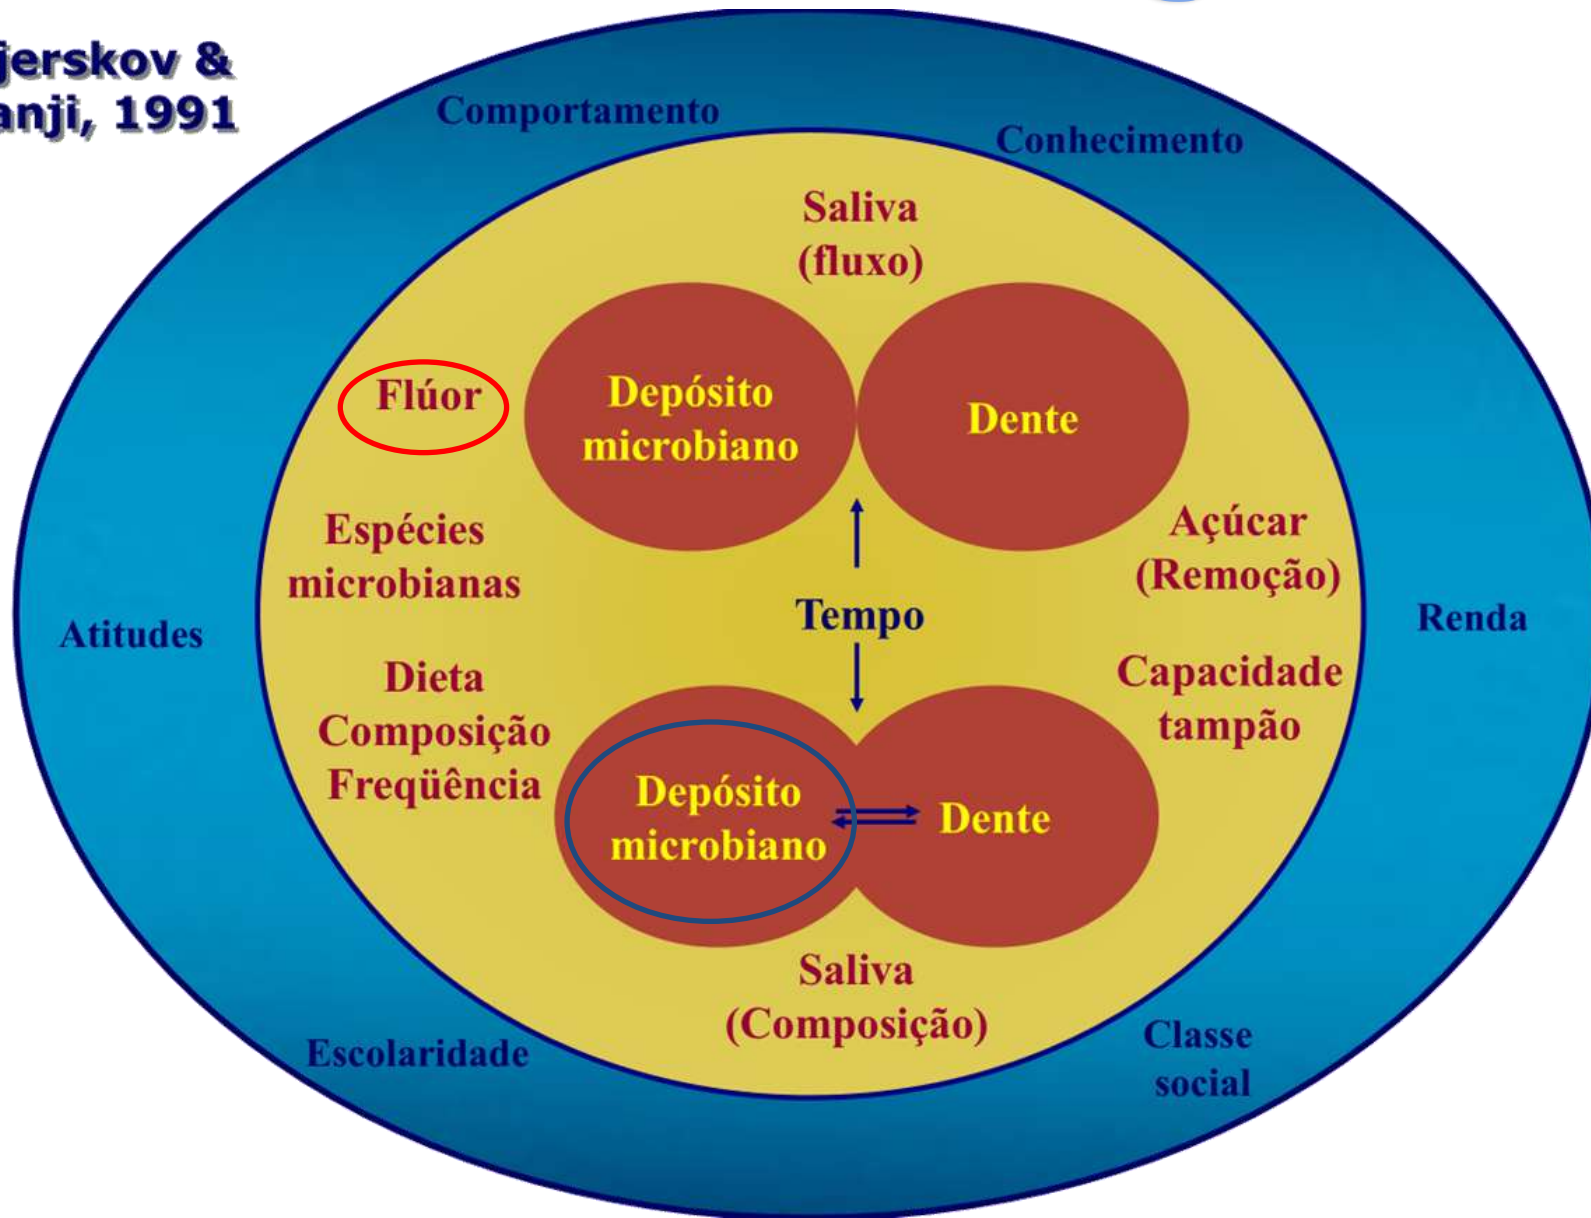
jerskov &
anji, 1991

Comportamento

Conhecimento

Saliva
(fluxo)

Flúor

Depósito
microbiano

Dente

Espécies
microbianas

Açúcar
(Remoção)

Atitudes

Tempo

Renda

Dieta
Composição
Freqüência

Capacidade
tampão

Depósito
microbiano

Dente

Saliva
(Composição)

Escolaridade

Classe
social